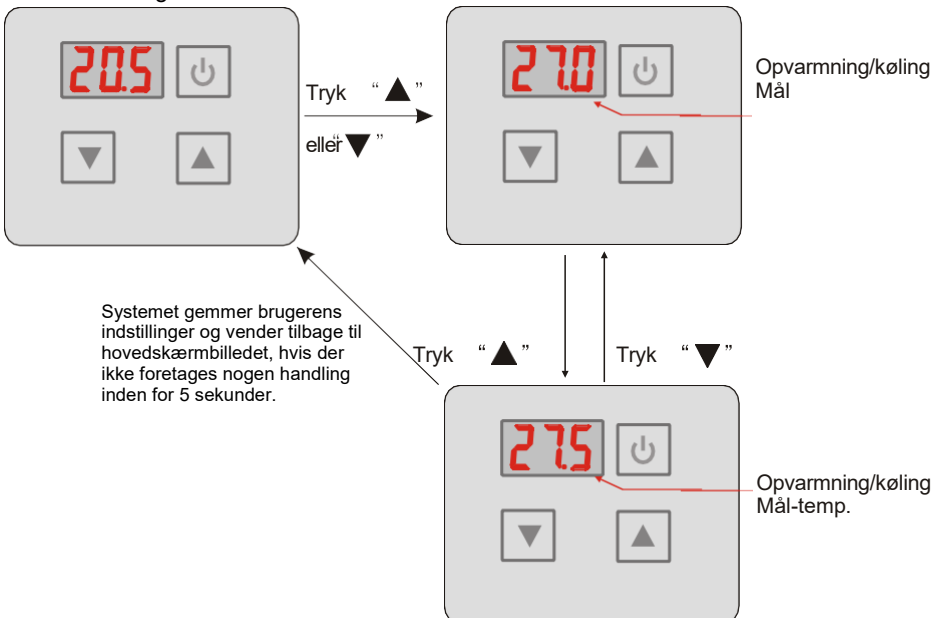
20.5

Tryk "▲"

eller"▼"

27.0

Opvarmning/køling
Mål

Systemet gemmer brugerens indstillinger og vender tilbage til hovedskærmbilledet, hvis der ikke foretages nogen handling inden for 5 sekunder.

Tryk "▲"

Tryk "▼"

27.5

Opvarmning/køling
Mål-temp.